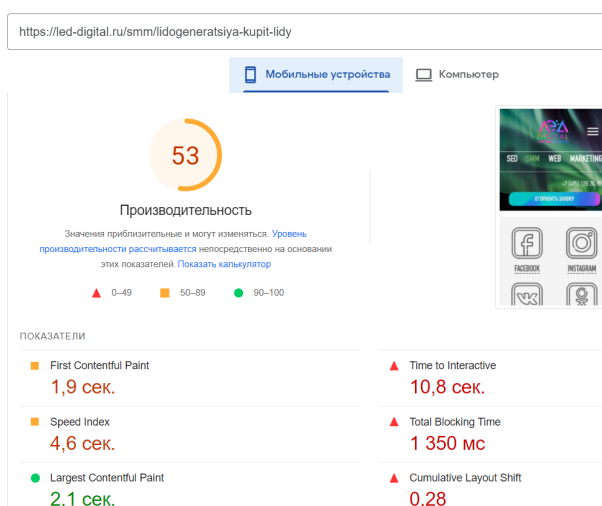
https://led-digital.ru/smm/lidogeneratsiya-kupit-lidy

Мобильные устройства

Компьютер

53

Производительность

Значения приблизительные и могут изменяться. Уровень производительности рассчитывается непосредственно на основании этих показателей. Показать калькулятор

0–49 50–89 90–100

SEO SMM WEB MARKETING

FACEBOOK INSTAGRAM

ПОКАЗАТЕЛИ

First Contentful Paint
1,9 сек.

Time to Interactive
10,8 сек.

Speed Index
4,6 сек.

Total Blocking Time
1 350 мс

Largest Contentful Paint
2,1 сек.

Cumulative Layout Shift
0,28